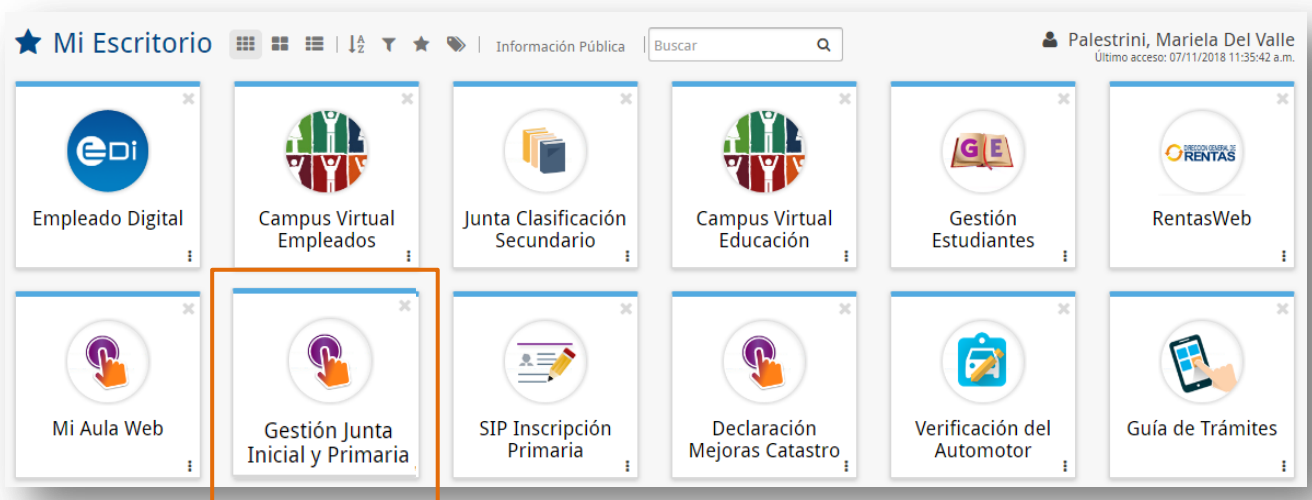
Mi Escritorio

Información Pública

Buscar

Palestrini, Mariela Del Valle
Último acceso: 07/11/2018 11:35:42 a.m.

Empleado Digital

Campus Virtual Empleados

Junta Clasificación Secundario

Campus Virtual Educación

Gestión Estudiantes

RentasWeb

Mi Aula Web

Gestión Junta Inicial y Primaria

SIP Inscripción Primaria

Declaración Mejoras Catastro

Verificación del Automotor

Guía de Trámites